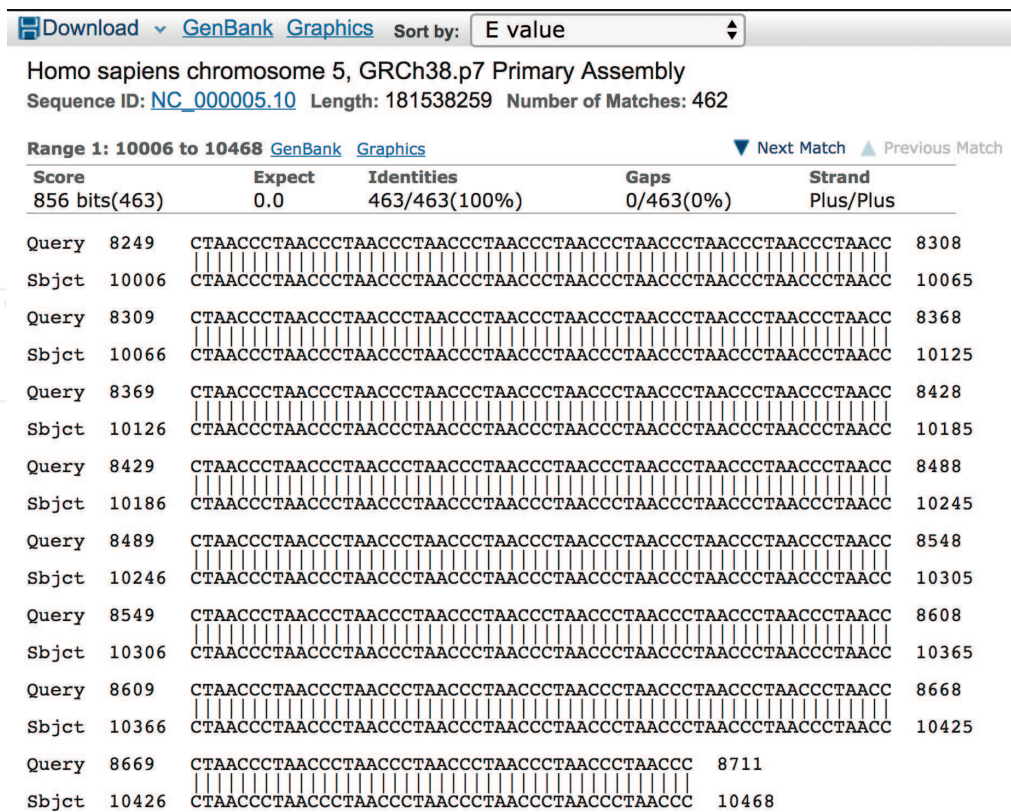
Download ⌄ GenBank Graphics Sort by: E value

Homo sapiens chromosome 5, GRCh38.p7 Primary Assembly
Sequence ID: NC_000005.10 Length: 181538259 Number of Matches: 462

Range 1: 10006 to 10468 GenBank Graphics ▼ Next Match ▲ Previous Match

| Score | Expect | Identities | Gaps | Strand |
|---|---|---|---|---|
| 856 bits(463) | 0.0 | 463/463(100%) | 0/463(0%) | Plus/Plus |

Query 8249 CTAACCCTAACCCTAACCCTAACCCTAACCCTAACCCTAACCCTAACCCTAACCCTAACC 8308
||||||||||||||||||||||||||||||||||||||||||||||||||||||||||||
Sbjct 10006 CTAACCCTAACCCTAACCCTAACCCTAACCCTAACCCTAACCCTAACCCTAACCCTAACC 10065

Query 8309 CTAACCCTAACCCTAACCCTAACCCTAACCCTAACCCTAACCCTAACCCTAACCCTAACC 8368
||||||||||||||||||||||||||||||||||||||||||||||||||||||||||||
Sbjct 10066 CTAACCCTAACCCTAACCCTAACCCTAACCCTAACCCTAACCCTAACCCTAACCCTAACC 10125

Query 8369 CTAACCCTAACCCTAACCCTAACCCTAACCCTAACCCTAACCCTAACCCTAACCCTAACC 8428
||||||||||||||||||||||||||||||||||||||||||||||||||||||||||||
Sbjct 10126 CTAACCCTAACCCTAACCCTAACCCTAACCCTAACCCTAACCCTAACCCTAACCCTAACC 10185

Query 8429 CTAACCCTAACCCTAACCCTAACCCTAACCCTAACCCTAACCCTAACCCTAACCCTAACC 8488
||||||||||||||||||||||||||||||||||||||||||||||||||||||||||||
Sbjct 10186 CTAACCCTAACCCTAACCCTAACCCTAACCCTAACCCTAACCCTAACCCTAACCCTAACC 10245

Query 8489 CTAACCCTAACCCTAACCCTAACCCTAACCCTAACCCTAACCCTAACCCTAACCCTAACC 8548
||||||||||||||||||||||||||||||||||||||||||||||||||||||||||||
Sbjct 10246 CTAACCCTAACCCTAACCCTAACCCTAACCCTAACCCTAACCCTAACCCTAACCCTAACC 10305

Query 8549 CTAACCCTAACCCTAACCCTAACCCTAACCCTAACCCTAACCCTAACCCTAACCCTAACC 8608
||||||||||||||||||||||||||||||||||||||||||||||||||||||||||||
Sbjct 10306 CTAACCCTAACCCTAACCCTAACCCTAACCCTAACCCTAACCCTAACCCTAACCCTAACC 10365

Query 8609 CTAACCCTAACCCTAACCCTAACCCTAACCCTAACCCTAACCCTAACCCTAACCCTAACC 8668
||||||||||||||||||||||||||||||||||||||||||||||||||||||||||||
Sbjct 10366 CTAACCCTAACCCTAACCCTAACCCTAACCCTAACCCTAACCCTAACCCTAACCCTAACC 10425

Query 8669 CTAACCCTAACCCTAACCCTAACCCTAACCCTAACCCTAACCC 8711
|||||||||||||||||||||||||||||||||||||||||||
Sbjct 10426 CTAACCCTAACCCTAACCCTAACCCTAACCCTAACCCTAACCC 10468